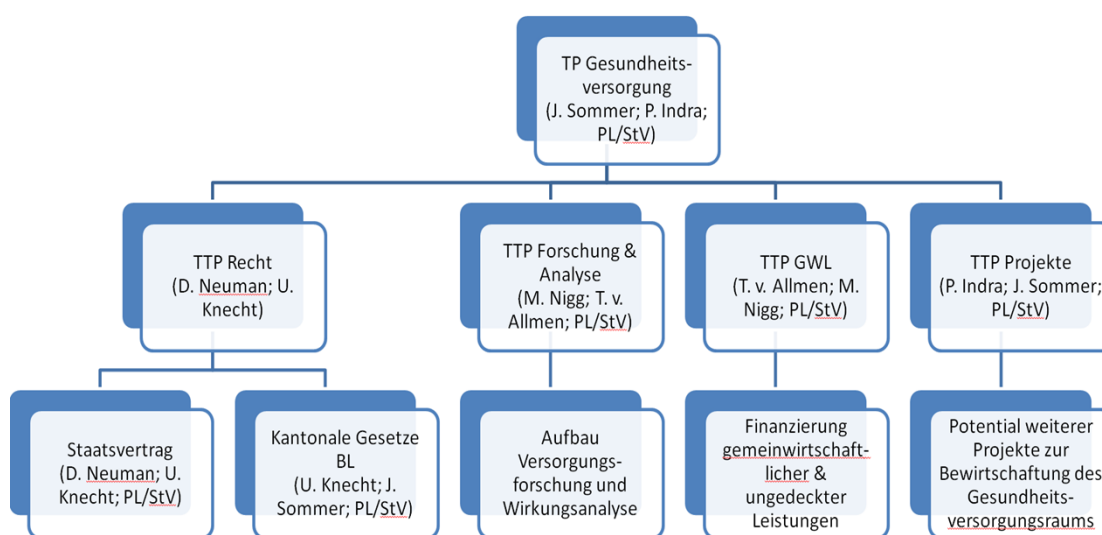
TP Gesundheitsversorgung (J. Sommer; P. Indra; PL/StV)

TTP Recht (D. Neuman; U. Knecht)

TTP Forschung & Analyse (M. Nigg; T. v. Allmen; PL/StV)

TTP GWL (T. v. Allmen; M. Nigg; PL/StV)

TTP Projekte (P. Indra; J. Sommer; PL/StV)

Staatsvertrag (D. Neuman; U. Knecht; PL/StV)

Kantonale Gesetze BL (U. Knecht; J. Sommer; PL/StV)

Aufbau Versorgungsforschung und Wirkungsanalyse

Finanzierung gemeinwirtschaftlicher & ungedeckter Leistungen

Potential weiterer Projekte zur Bewirtschaftung des Gesundheitsversorgungsraums